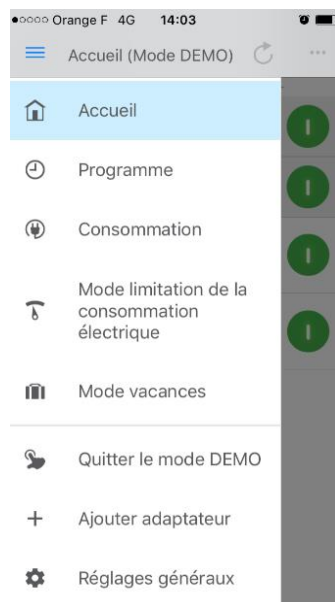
●○○○○ Orange F 4G 14:03

Accueil (Mode DEMO)

Accueil

Programme

Consommation

Mode limitation de la consommation électrique

Mode vacances

Quitter le mode DEMO

Ajouter adaptateur

Réglages généraux